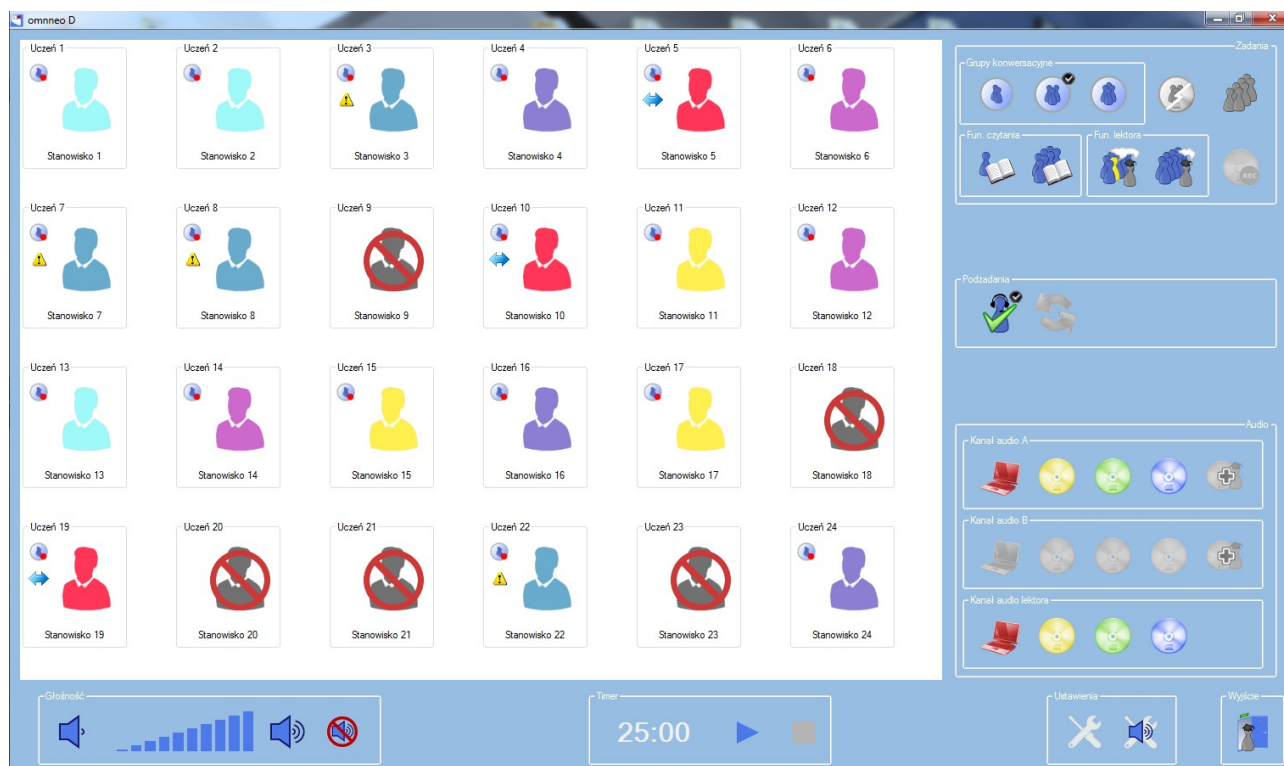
omnneo D

Uczeń 1
Stanowisko 1

Uczeń 2
Stanowisko 2

Uczeń 3
Stanowisko 3

Uczeń 4
Stanowisko 4

Uczeń 5
Stanowisko 5

Uczeń 6
Stanowisko 6

Uczeń 7
Stanowisko 7

Uczeń 8
Stanowisko 8

Uczeń 9
Stanowisko 9

Uczeń 10
Stanowisko 10

Uczeń 11
Stanowisko 11

Uczeń 12
Stanowisko 12

Uczeń 13
Stanowisko 13

Uczeń 14
Stanowisko 14

Uczeń 15
Stanowisko 15

Uczeń 16
Stanowisko 16

Uczeń 17
Stanowisko 17

Uczeń 18
Stanowisko 18

Uczeń 19
Stanowisko 19

Uczeń 20
Stanowisko 20

Uczeń 21
Stanowisko 21

Uczeń 22
Stanowisko 22

Uczeń 23
Stanowisko 23

Uczeń 24
Stanowisko 24

Zadania
Grupy konwersacyjne
Fun. czytania
Fun. lektora
REC

Podzadania

Audio
Kanał audio A
Kanał audio B
Kanał audio lektora

Głośność

Timer
25:00

Ustawienia

Wyjście